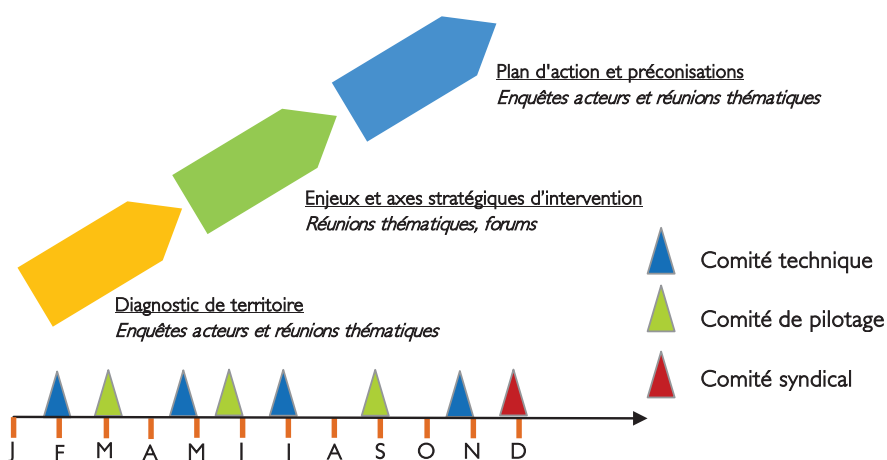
Plan d'action et préconisations
*Enquêtes acteurs et réunions thématiques*

Enjeux et axes stratégiques d'intervention
*Réunions thématiques, forums*

Diagnostic de territoire
*Enquêtes acteurs et réunions thématiques*

Comité technique

Comité de pilotage

Comité syndical

J F M A M J J A S O N D